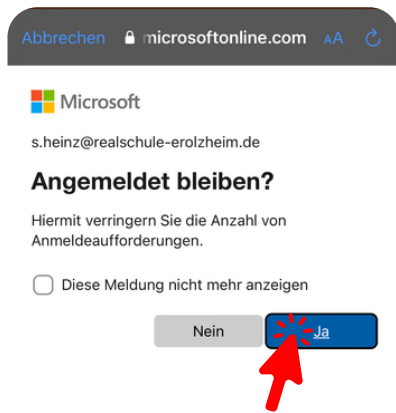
Abbrechen microsoftonline.com AA

Microsoft

s.heinz@realschule-erolzheim.de

Angemeldet bleiben?

Hiermit verringern Sie die Anzahl von Anmeldeaufforderungen.

Diese Meldung nicht mehr anzeigen

Nein

Ja